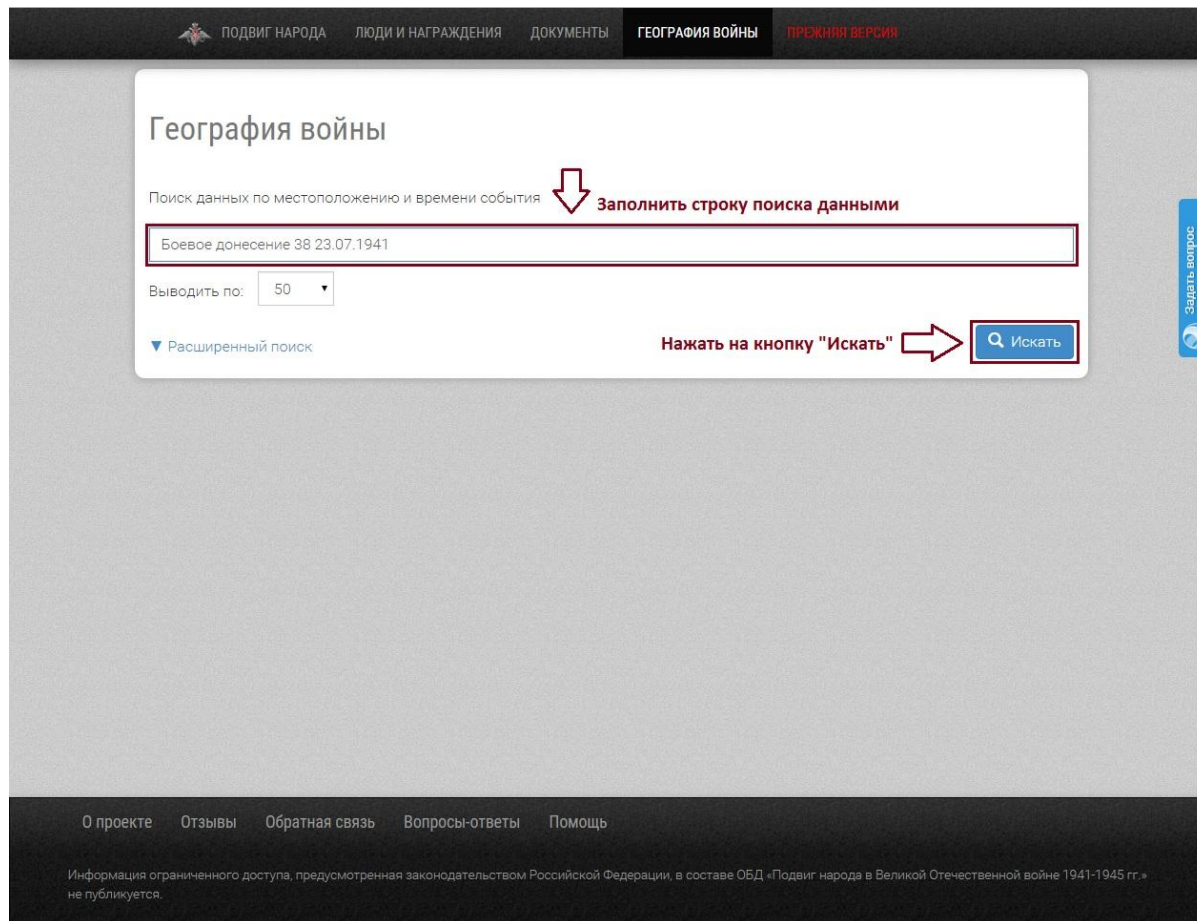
ПОДВИГ НАРОДА ЛЮДИ И НАГРАЖДЕНИЯ ДОКУМЕНТЫ ГЕОГРАФИЯ ВОЙНЫ ПРЕЖНЯЯ ВЕРСИЯ

География войны

Поиск данных по местоположению и времени события

Заполнить строку поиска данными

Боевое донесение 38 23.07.1941

Выводить по: 50

▼ Расширенный поиск

Нажать на кнопку "Искать"

Искать

Задать вопрос

О проекте Отзывы Обратная связь Вопросы-ответы Помощь

Информация ограниченного доступа, предусмотренная законодательством Российской Федерации, в составе ОБД «Подвиг народа в Великой Отечественной войне 1941-1945 гг.» не публикуется.